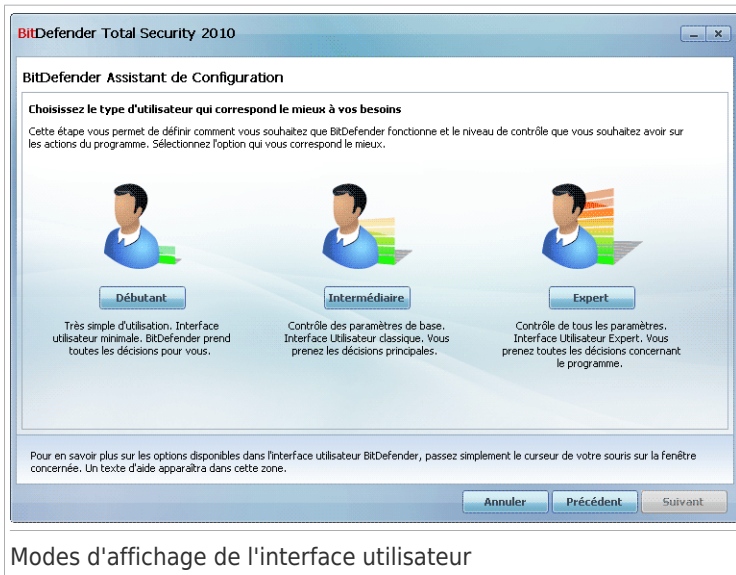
BitDefender Total Security 2010

BitDefender Assistant de Configuration

Choisissez le type d'utilisateur qui correspond le mieux à vos besoins

Cette étape vous permet de définir comment vous souhaitez que BitDefender fonctionne et le niveau de contrôle que vous souhaitez avoir sur les actions du programme. Sélectionnez l'option qui vous correspond le mieux.

Débutant

Très simple d'utilisation. Interface utilisateur minimale. BitDefender prend toutes les décisions pour vous.

Intermédiaire

Contrôle des paramètres de base. Interface Utilisateur classique. Vous prenez les décisions principales.

Expert

Contrôle de tous les paramètres. Interface Utilisateur Expert. Vous prenez toutes les décisions concernant le programme.

Pour en savoir plus sur les options disponibles dans l'interface utilisateur BitDefender, passez simplement le curseur de votre souris sur la fenêtre concernée. Un texte d'aide apparaîtra dans cette zone.

Annuler Précédent Suivant

Modes d'affichage de l'interface utilisateur